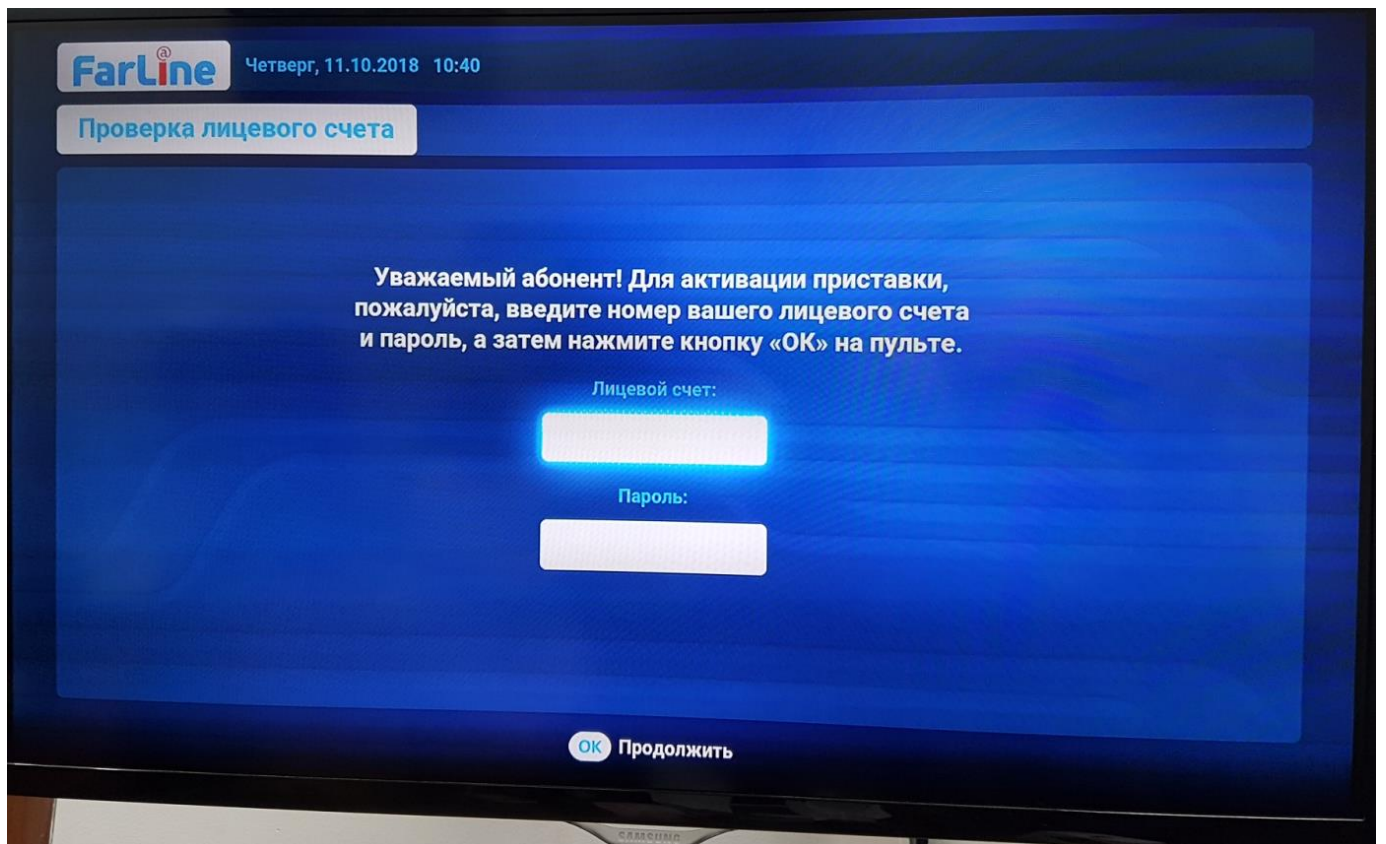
FarLine Четверг, 11.10.2018 10:40

Проверка лицевого счета

Уважаемый абонент! Для активации приставки, пожалуйста, введите номер вашего лицевого счета и пароль, а затем нажмите кнопку «ОК» на пульте.

Лицевой счет:

Пароль:

OK Продолжить

SAMSUNG